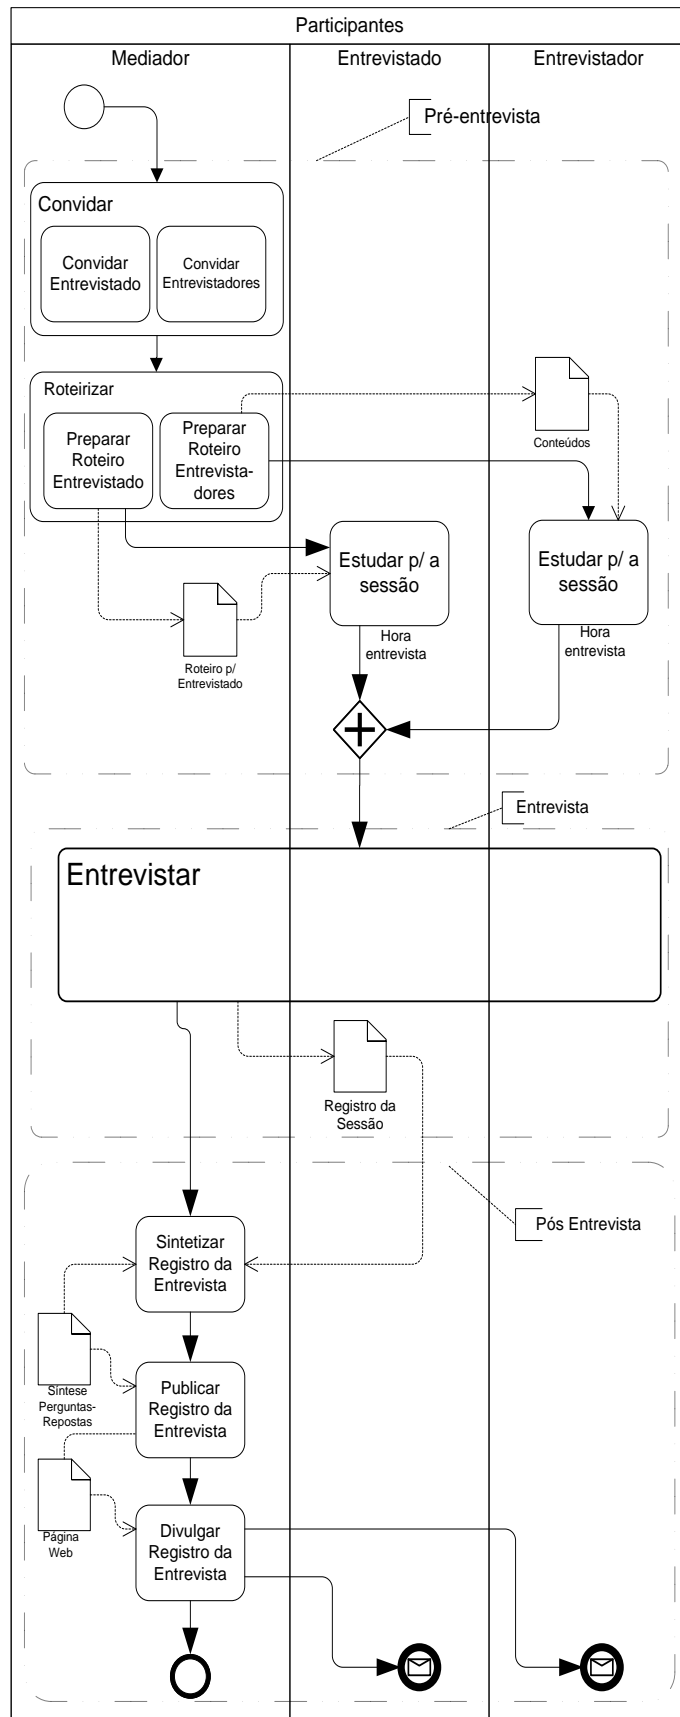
Participantes

Mediador

Entrevistado

Entrevistador

Pré-entrevista

Convidar

Convidar Entrevistado

Convidar Entrevistadores

Roteirizar

Preparar Roteiro Entrevistado

Preparar Roteiro Entrevistadores

Conteúdos

Estudar p/ a sessão

Estudar p/ a sessão

Roteiro p/ Entrevistado

Hora entrevista

Hora entrevista

Entrevista

Entrevistar

Registro da Sessão

Pós Entrevista

Sintetizar Registro da Entrevista

Síntese Perguntas-Repostas

Publicar Registro da Entrevista

Página Web

Divulgar Registro da Entrevista